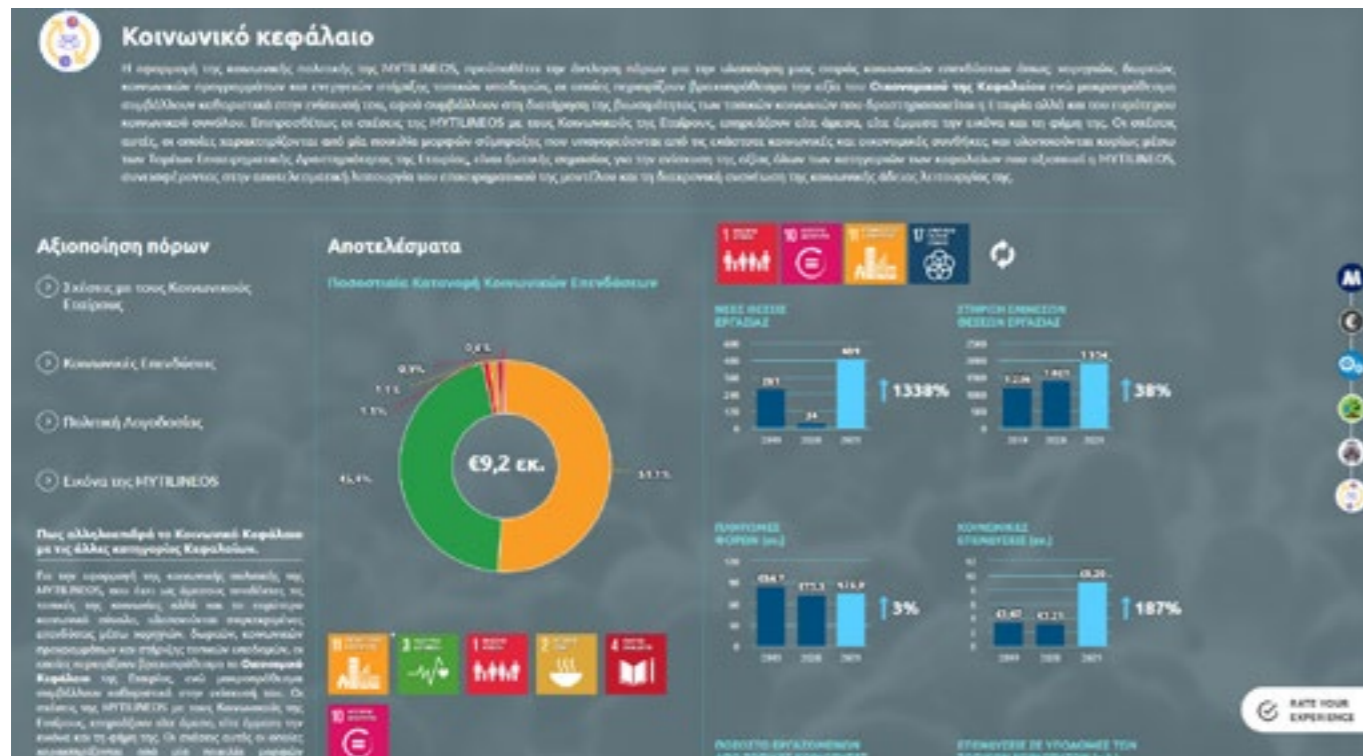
Κοινωνικό κεφάλαιο

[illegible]

Αξιοποίηση πόρων

Σχέσεις με τους Κοινωνικούς Εταίρους

Κοινωνικές Επενδύσεις

Πολιτική Λογοδοσίας

Εικόνα της MYTILINEOS

Πως αλληλεπιδρά το Κοινωνικό Κεφάλαιο με τις άλλες κατηγορίες Κεφαλαίων.

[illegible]

Αποτελέσματα

Ποσοστιαία Κατανομή Κοινωνικών Επενδύσεων

0,6%
0,9%
1,1%
1,5%
45,4%
50,5%
€9,2 εκ.

1
10
11
17
3
1
2
4
10

ΝΕΕΣ ΘΕΣΕΙΣ ΕΡΓΑΣΙΑΣ
261
24
409
1338%
2019 2020 2021

ΣΤΗΡΙΞΗ ΕΜΜΕΣΩΝ ΘΕΣΕΩΝ ΕΡΓΑΣΙΑΣ
1.228
1.405
1.934
38%
2019 2020 2021

ΠΛΗΡΩΜΕΣ ΦΟΡΩΝ (εκ.)
€84,7
€71,3
€73,8
3%
2019 2020 2021

ΚΟΙΝΩΝΙΚΕΣ ΕΠΕΝΔΥΣΕΙΣ (εκ.)
€3,60
€3,23
€9,20
187%
2019 2020 2021

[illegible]

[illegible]

RATE YOUR EXPERIENCE